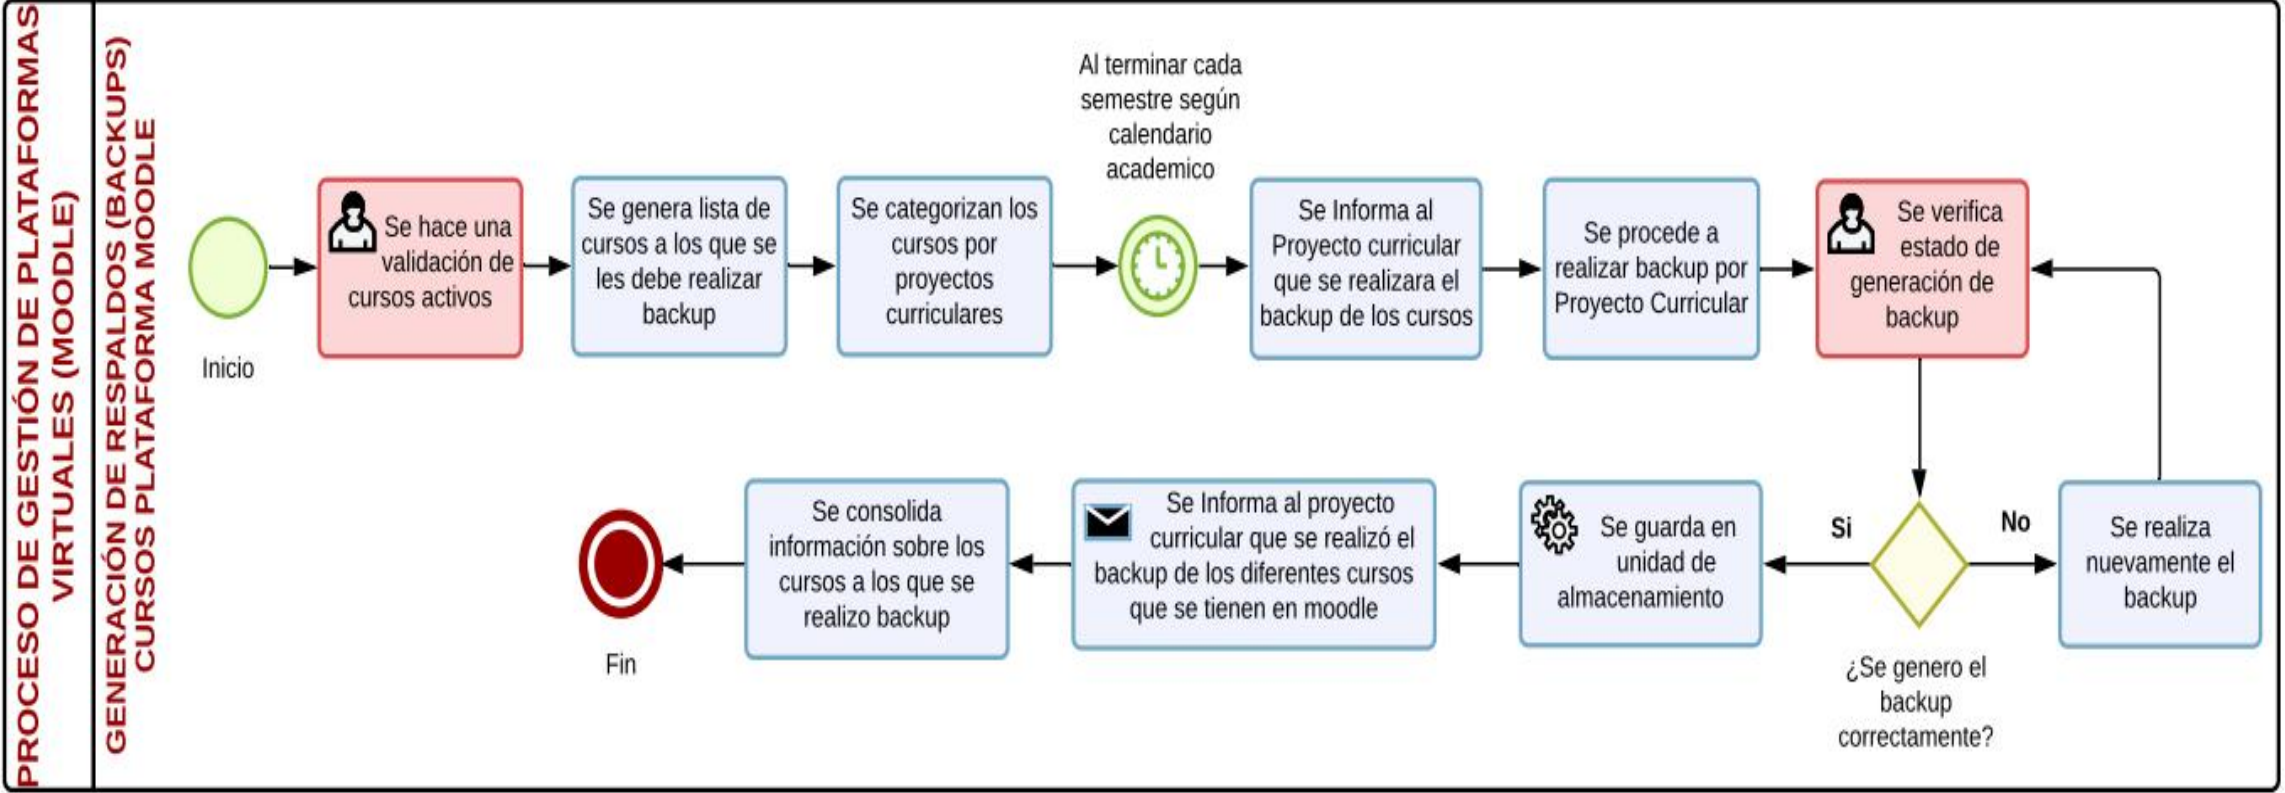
PROCESO DE GESTIÓN DE PLATAFORMAS VIRTUALES (MOODLE)

GENERACIÓN DE RESPALDOS (BACKUPS) CURSOS PLATAFORMA MOODLE

Inicio

Se hace una validación de cursos activos

Se genera lista de cursos a los que se les debe realizar backup

Se categorizan los cursos por proyectos curriculares

Al terminar cada semestre según calendario academico

Se Informa al Proyecto curricular que se realizara el backup de los cursos

Se procede a realizar backup por Proyecto Curricular

Se verifica estado de generación de backup

Si

No

¿Se genero el backup correctamente?

Se realiza nuevamente el backup

Se guarda en unidad de almacenamiento

Se Informa al proyecto curricular que se realizó el backup de los diferentes cursos que se tienen en moodle

Se consolida información sobre los cursos a los que se realizo backup

Fin